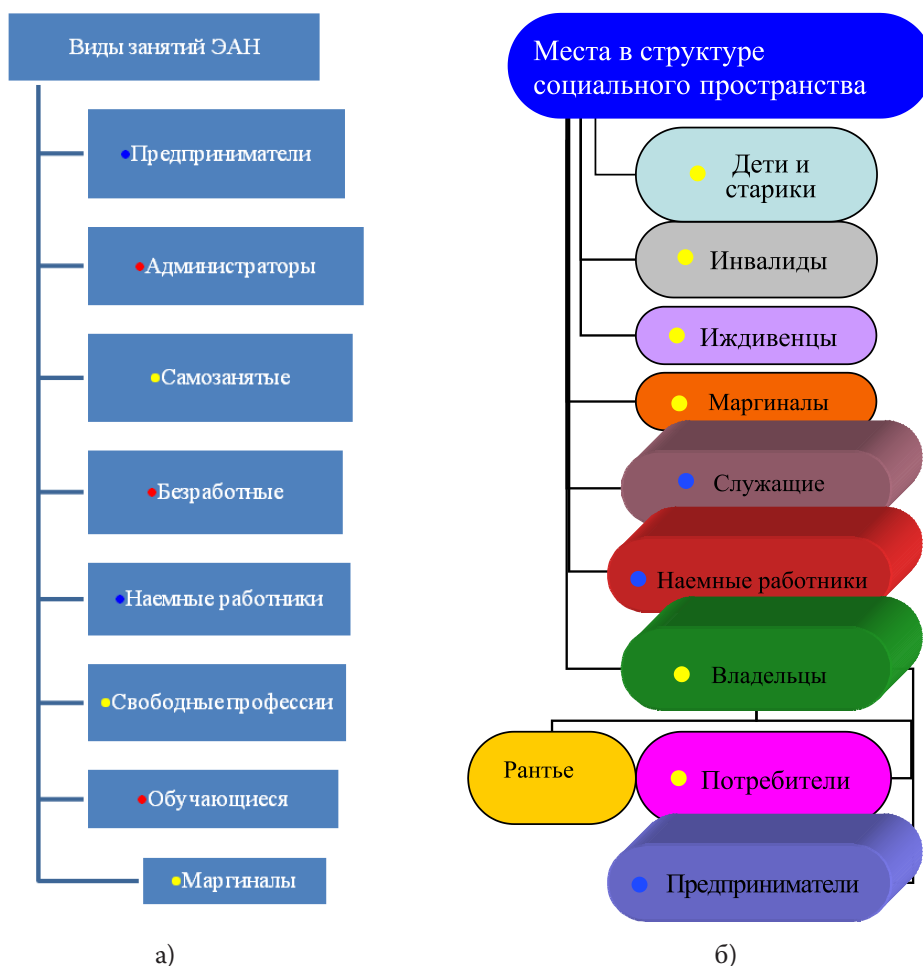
Виды занятий ЭАН

Предприниматели

Администраторы

Самозанятые

Безработные

Наемные работники

Свободные профессии

Обучающиеся

Маргиналы

а)

Места в структуре социального пространства

Дети и старики

Инвалиды

Иждивенцы

Маргиналы

Служащие

Наемные работники

Владельцы

Рантье

Потребители

Предприниматели

б)